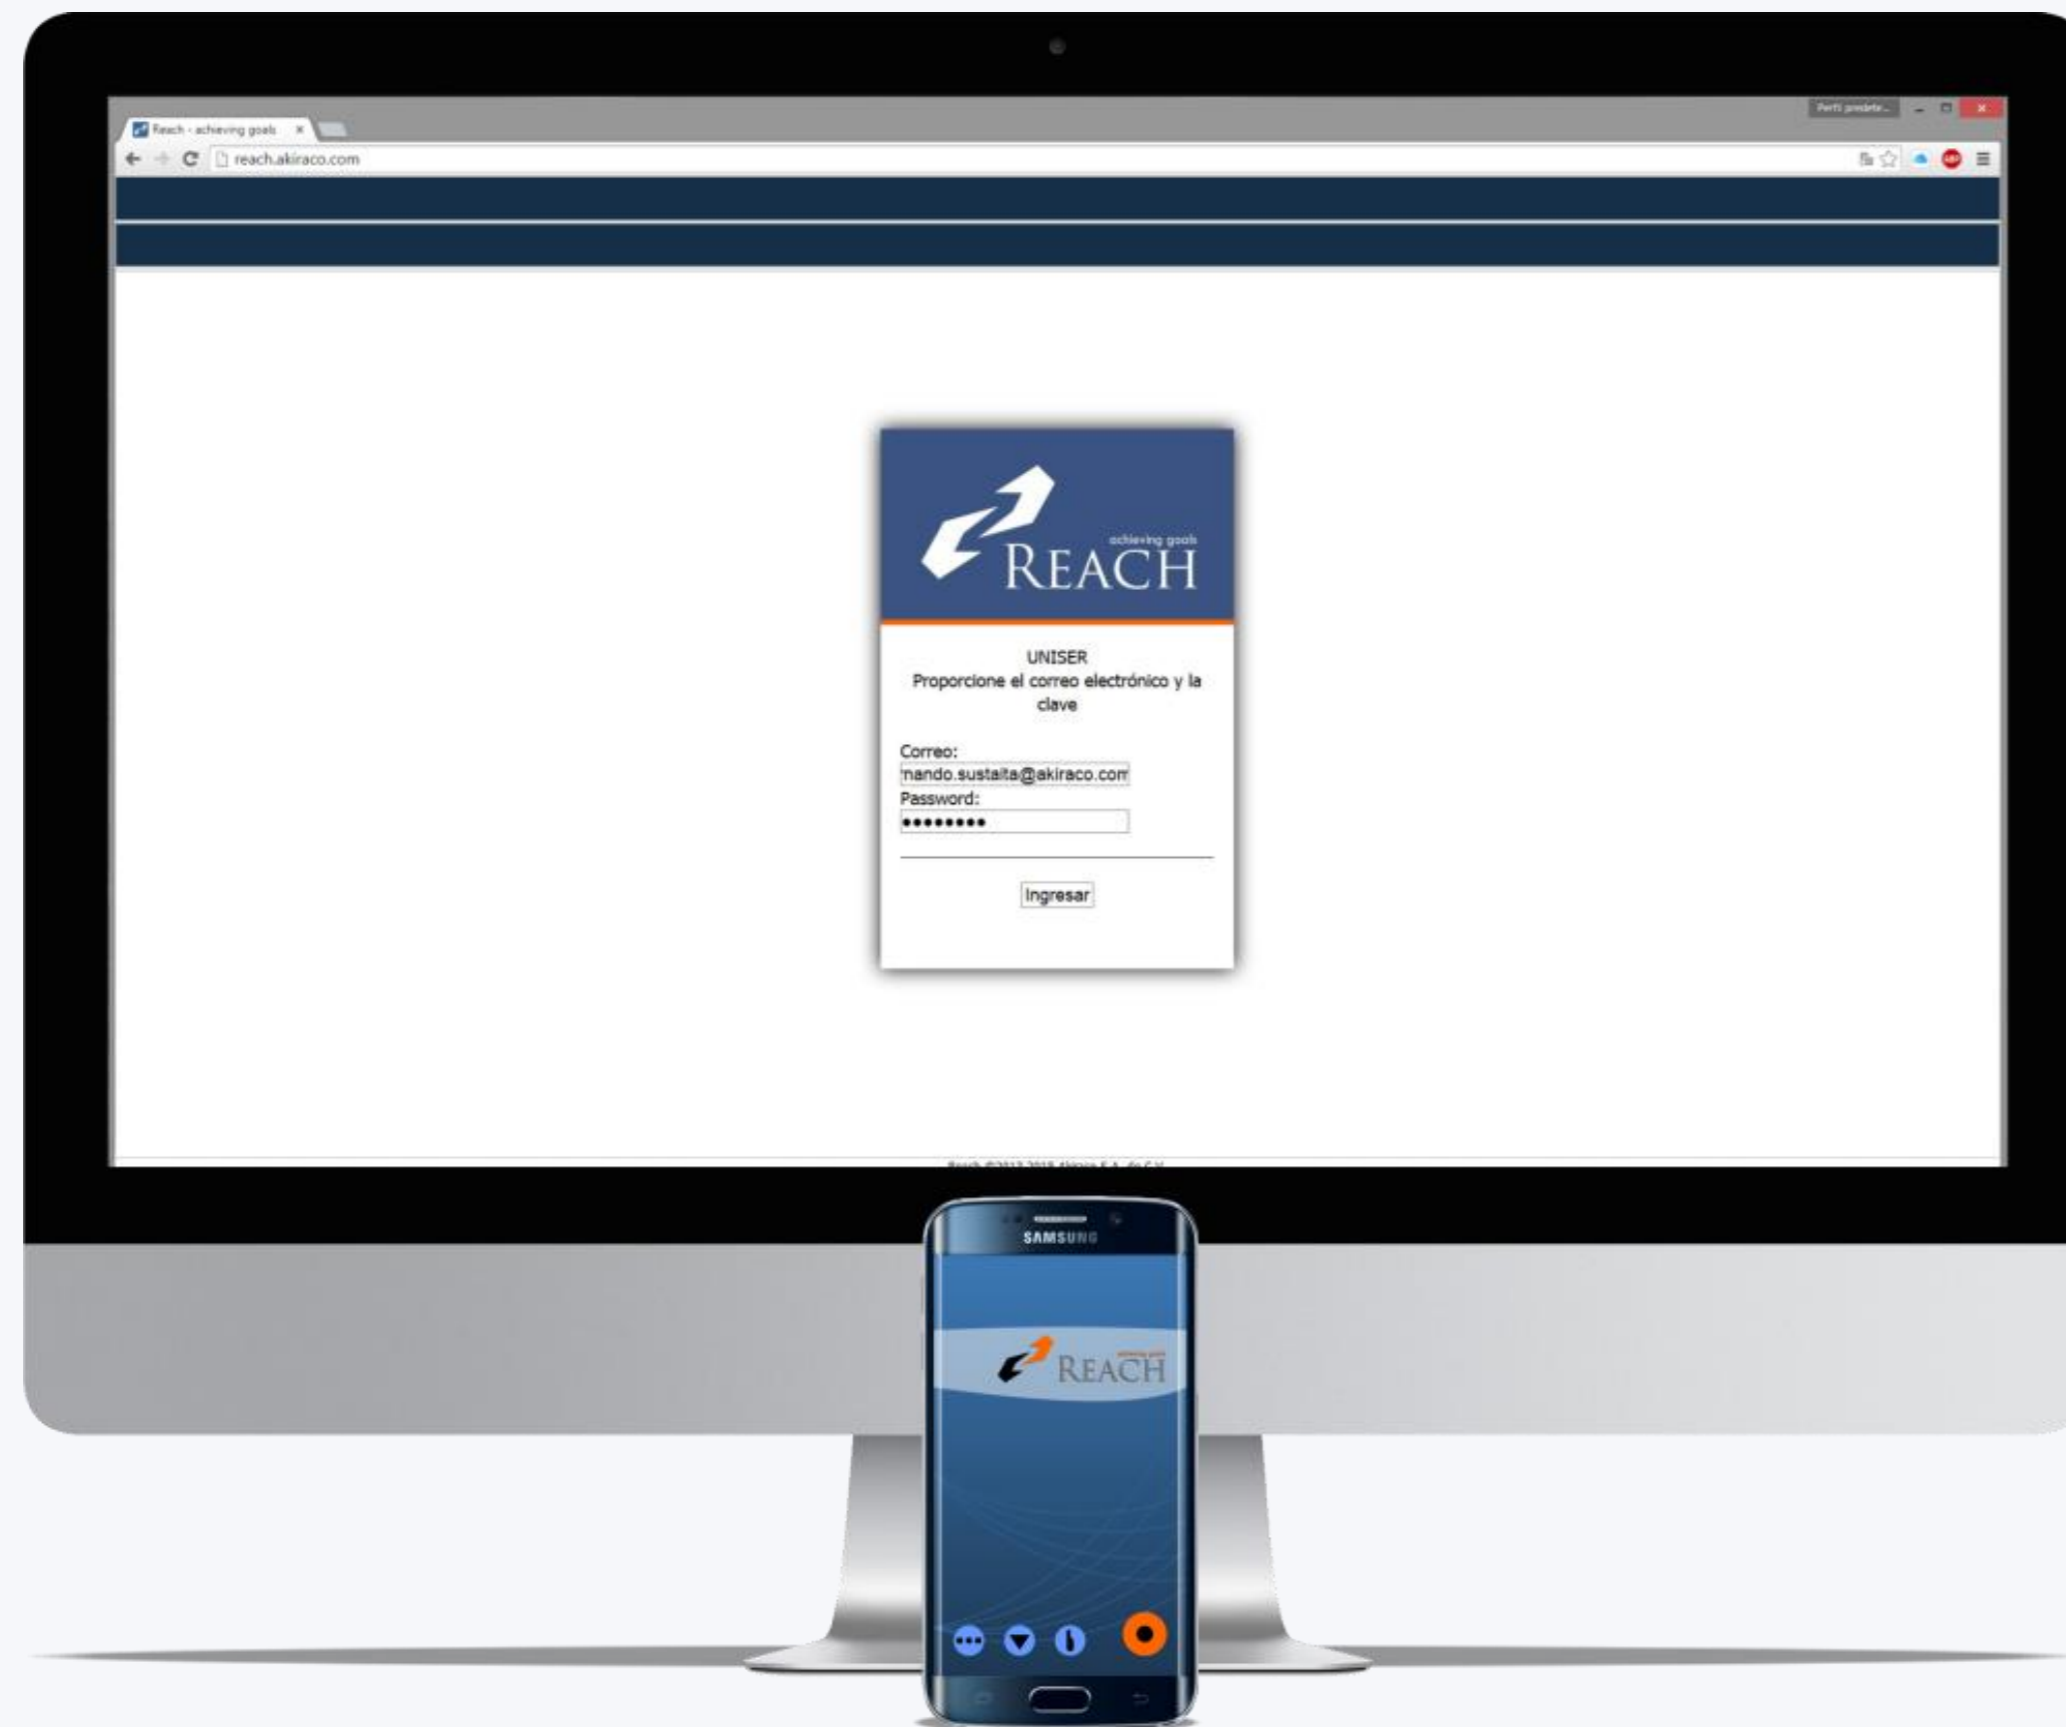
Reach - achieving goals ×

reach.akiraco.com

Perfil predete...

achieving goals
REACH

UNISER
Proporcione el correo electrónico y la clave

Correo:
nando.sustaita@akiraco.com
Password:
•••••••••

Ingresar

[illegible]

SAMSUNG

REACH